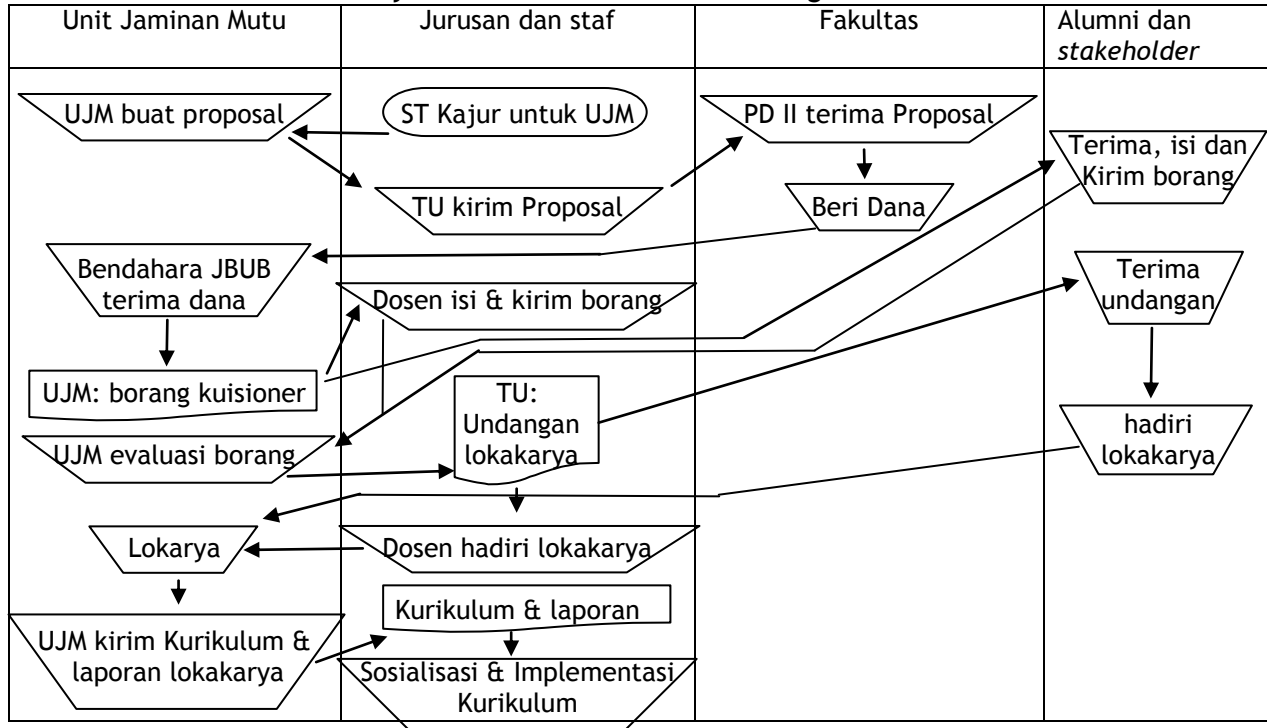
| Unit Jaminan Mutu | Jurusan dan staf | Fakultas | Alumni dan *stakeholder* |
|---|---|---|---|

UJM buat proposal

ST Kajur untuk UJM

PD II terima Proposal

TU kirim Proposal

Beri Dana

Terima, isi dan Kirim borang

Bendahara JBUB terima dana

Dosen isi & kirim borang

Terima undangan

UJM: borang kuisioner

TU: Undangan lokakarya

UJM evaluasi borang

hadiri lokakarya

Lokarya

Dosen hadiri lokakarya

Kurikulum & laporan

UJM kirim Kurikulum & laporan lokakarya

Sosialisasi & Implementasi Kurikulum